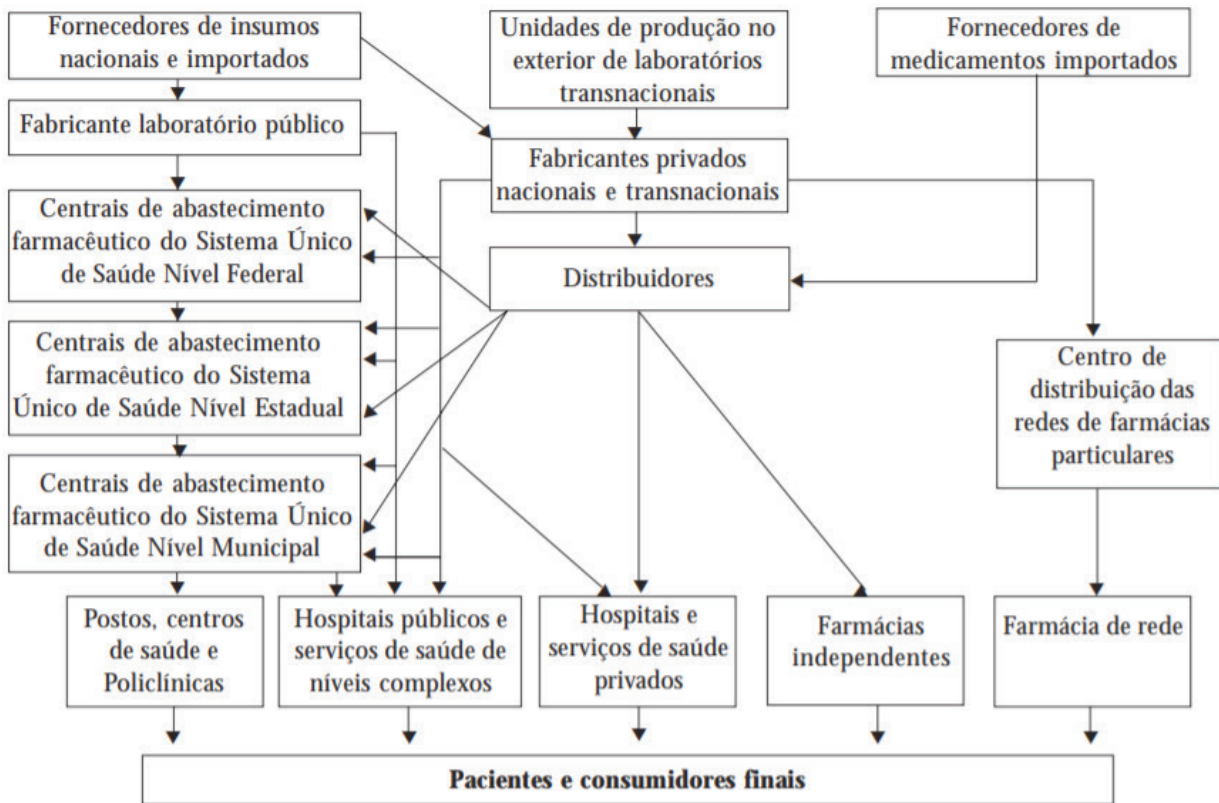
Fornecedores de insumos nacionais e importados

Unidades de produção no exterior de laboratórios transnacionais

Fornecedores de medicamentos importados

Fabricante laboratório público

Fabricantes privados nacionais e transnacionais

Centrais de abastecimento farmacêutico do Sistema Único de Saúde Nível Federal

Distribuidores

Centrais de abastecimento farmacêutico do Sistema Único de Saúde Nível Estadual

Centro de distribuição das redes de farmácias particulares

Centrais de abastecimento farmacêutico do Sistema Único de Saúde Nível Municipal

Postos, centros de saúde e Policlínicas

Hospitais públicos e serviços de saúde de níveis complexos

Hospitais e serviços de saúde privados

Farmácias independentes

Farmácia de rede

Pacientes e consumidores finais